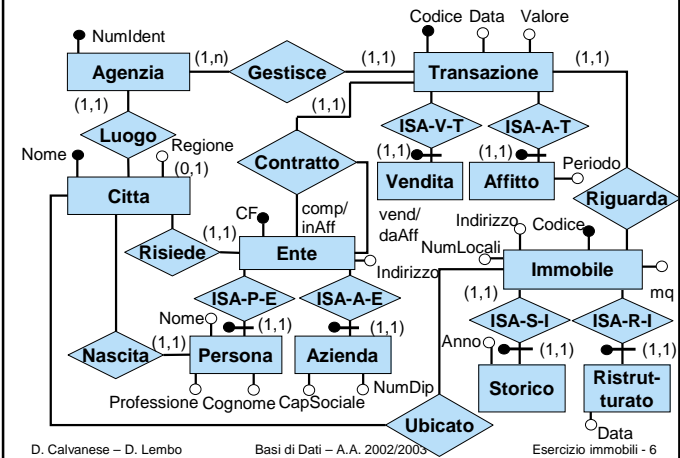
NumIdent
Codice Data Valore
(1,n)
(1,1)
(1,1)
Agenzia
Gestisce
Transazione
(1,1)
(1,1)
ISA-V-T
ISA-A-T
Luogo
Regione
Contratto
(1,1)
(1,1)
Nome
(0,1)
Periodo
Vendita
Affitto
Citta
Riguarda
comp/
inAff
CF
vend/
daAff
Indirizzo
Codice
(1,1)
Risiede
Ente
NumLocali
Immobile
Indirizzo
mq
ISA-P-E
ISA-A-E
(1,1)
ISA-S-I
ISA-R-I
Nome
(1,1)
(1,1)
Anno
(1,1)
(1,1)
Nascita
(1,1)
Persona
Azienda
NumDip
Storico
Ristrutturato
Professione
Cognome
CapSociale
Ubicato
Data
D. Calvanese – D. Lembo
Basi di Dati – A.A. 2002/2003
Esercizio immobili - 6